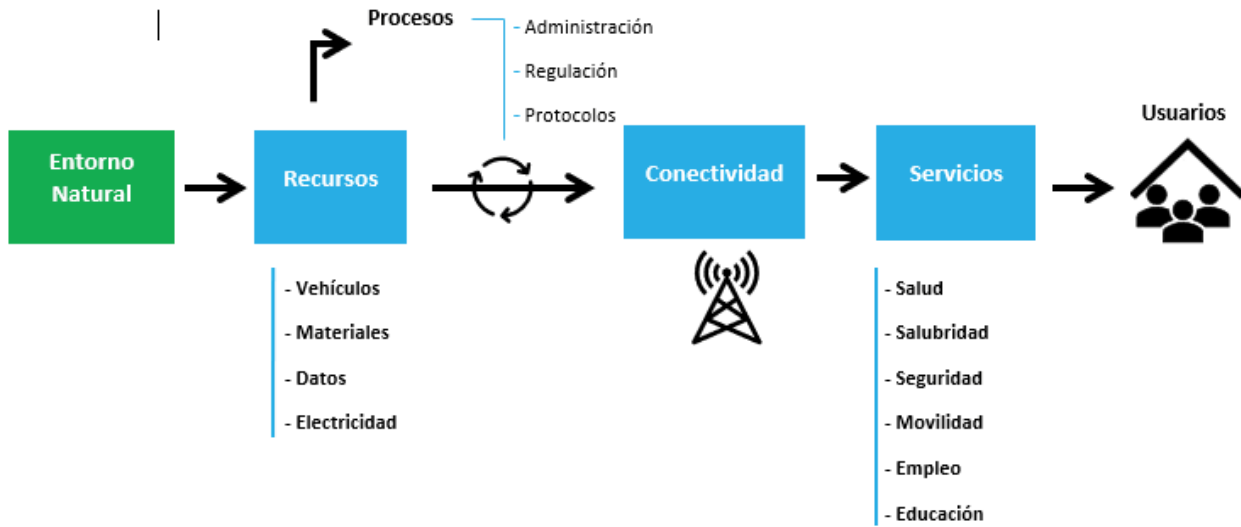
Procesos

- Administración

- Regulación

- Protocolos

Entorno Natural

Recursos

Conectividad

Servicios

Usuarios

- Vehículos

- Materiales

- Datos

- Electricidad

- Salud

- Salubridad

- Seguridad

- Movilidad

- Empleo

- Educación